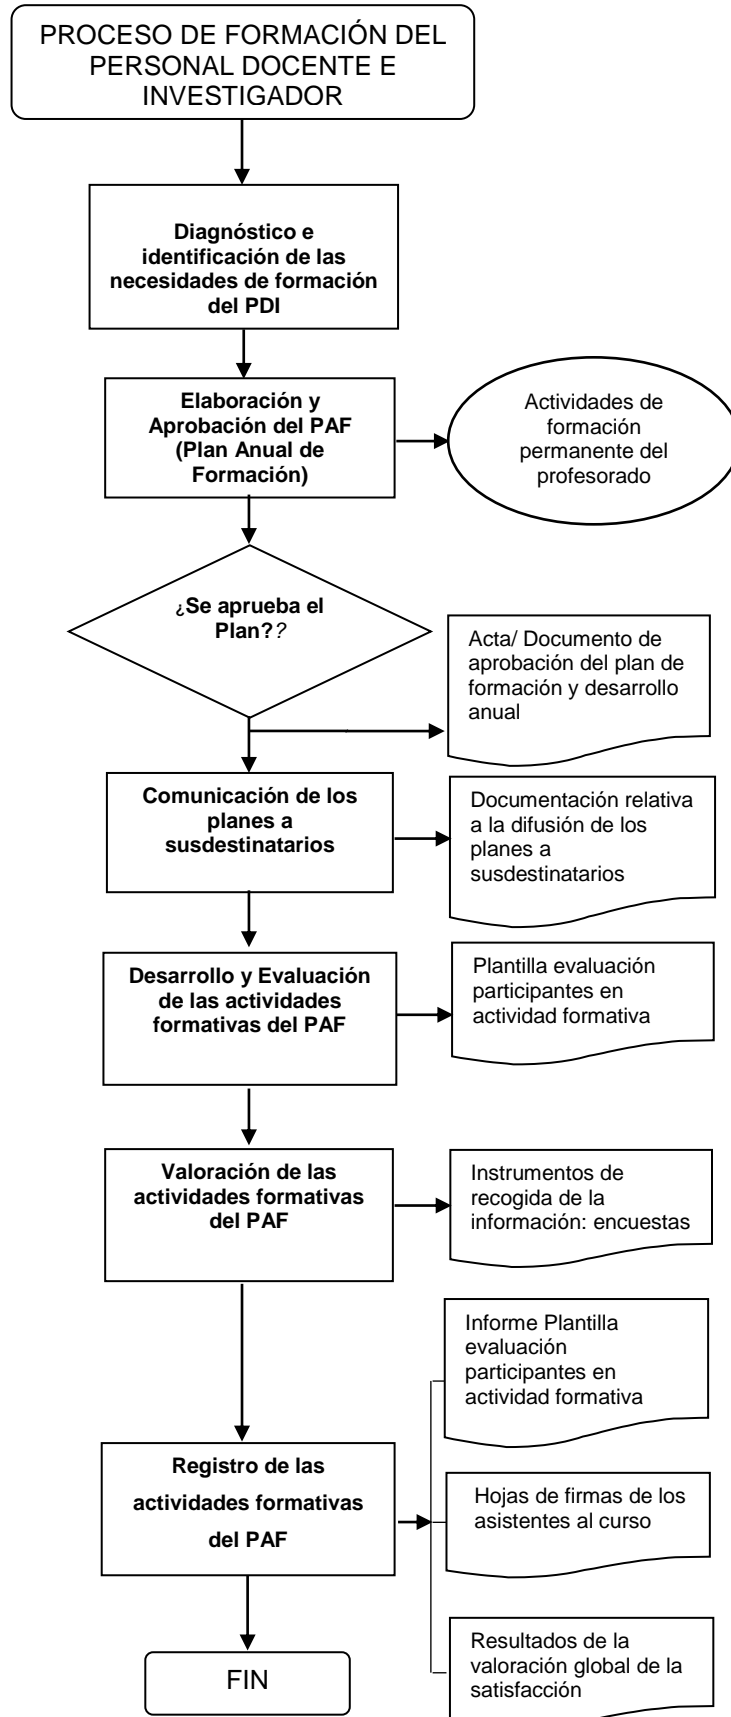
PROCESO DE FORMACIÓN DEL PERSONAL DOCENTE E INVESTIGADOR

Diagnóstico e identificación de las necesidades de formación del PDI

Elaboración y Aprobación del PAF (Plan Anual de Formación)

Actividades de formación permanente del profesorado

¿Se aprueba el Plan??

Acta/ Documento de aprobación del plan de formación y desarrollo anual

Comunicación de los planes a susdestinatarios

Documentación relativa a la difusión de los planes a susdestinatarios

Desarrollo y Evaluación de las actividades formativas del PAF

Plantilla evaluación participantes en actividad formativa

Valoración de las actividades formativas del PAF

Instrumentos de recogida de la información: encuestas

Informe Plantilla evaluación participantes en actividad formativa

Registro de las actividades formativas del PAF

Hojas de firmas de los asistentes al curso

Resultados de la valoración global de la satisfacción

FIN